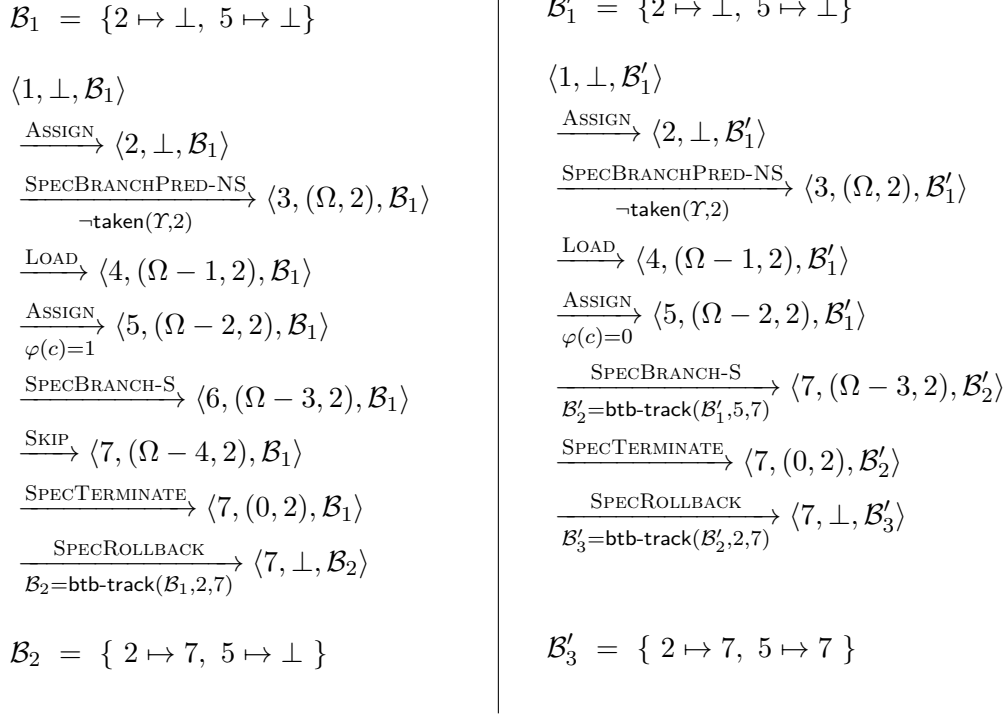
$\mathcal{B}_1 = \{2 \mapsto \bot,\ 5 \mapsto \bot\}$

$\langle 1, \bot, \mathcal{B}_1 \rangle$

$\xrightarrow{\text{ASSIGN}} \langle 2, \bot, \mathcal{B}_1 \rangle$

$\xrightarrow[\neg\mathsf{taken}(\Upsilon,2)]{\text{SPECBRANCHPRED-NS}} \langle 3, (\Omega, 2), \mathcal{B}_1 \rangle$

$\xrightarrow{\text{LOAD}} \langle 4, (\Omega - 1, 2), \mathcal{B}_1 \rangle$

$\xrightarrow[\varphi(c)=1]{\text{ASSIGN}} \langle 5, (\Omega - 2, 2), \mathcal{B}_1 \rangle$

$\xrightarrow{\text{SPECBRANCH-S}} \langle 6, (\Omega - 3, 2), \mathcal{B}_1 \rangle$

$\xrightarrow{\text{SKIP}} \langle 7, (\Omega - 4, 2), \mathcal{B}_1 \rangle$

$\xrightarrow{\text{SPECTERMINATE}} \langle 7, (0, 2), \mathcal{B}_1 \rangle$

$\xrightarrow[\mathcal{B}_2=\mathsf{btb\text{-}track}(\mathcal{B}_1,2,7)]{\text{SPECROLLBACK}} \langle 7, \bot, \mathcal{B}_2 \rangle$

$\mathcal{B}_2 = \{ 2 \mapsto 7,\ 5 \mapsto \bot \}$

$\mathcal{B}_1' = \{2 \mapsto \bot,\ 5 \mapsto \bot\}$

$\langle 1, \bot, \mathcal{B}_1' \rangle$

$\xrightarrow{\text{ASSIGN}} \langle 2, \bot, \mathcal{B}_1' \rangle$

$\xrightarrow[\neg\mathsf{taken}(\Upsilon,2)]{\text{SPECBRANCHPRED-NS}} \langle 3, (\Omega, 2), \mathcal{B}_1' \rangle$

$\xrightarrow{\text{LOAD}} \langle 4, (\Omega - 1, 2), \mathcal{B}_1' \rangle$

$\xrightarrow[\varphi(c)=0]{\text{ASSIGN}} \langle 5, (\Omega - 2, 2), \mathcal{B}_1' \rangle$

$\xrightarrow[\mathcal{B}_2'=\mathsf{btb\text{-}track}(\mathcal{B}_1',5,7)]{\text{SPECBRANCH-S}} \langle 7, (\Omega - 3, 2), \mathcal{B}_2' \rangle$

$\xrightarrow{\text{SPECTERMINATE}} \langle 7, (0, 2), \mathcal{B}_2' \rangle$

$\xrightarrow[\mathcal{B}_3'=\mathsf{btb\text{-}track}(\mathcal{B}_2',2,7)]{\text{SPECROLLBACK}} \langle 7, \bot, \mathcal{B}_3' \rangle$

$\mathcal{B}_3' = \{ 2 \mapsto 7,\ 5 \mapsto 7 \}$